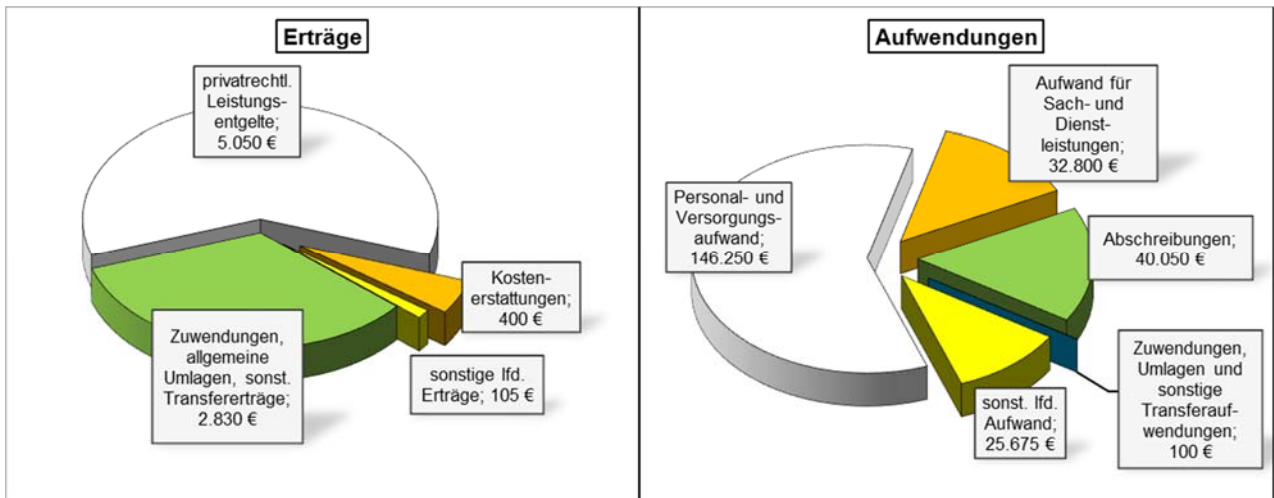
Erträge

privatrechtl. Leistungsentgelte; 5.050 €

Kostenerstattungen; 400 €

Zuwendungen, allgemeine Umlagen, sonst. Transfererträge; 2.830 €

sonstige lfd. Erträge; 105 €

Aufwendungen

Aufwand für Sach- und Dienstleistungen; 32.800 €

Personal- und Versorgungsaufwand; 146.250 €

Abschreibungen; 40.050 €

Zuwendungen, Umlagen und sonstige Transferaufwendungen; 100 €

sonst. lfd. Aufwand; 25.675 €